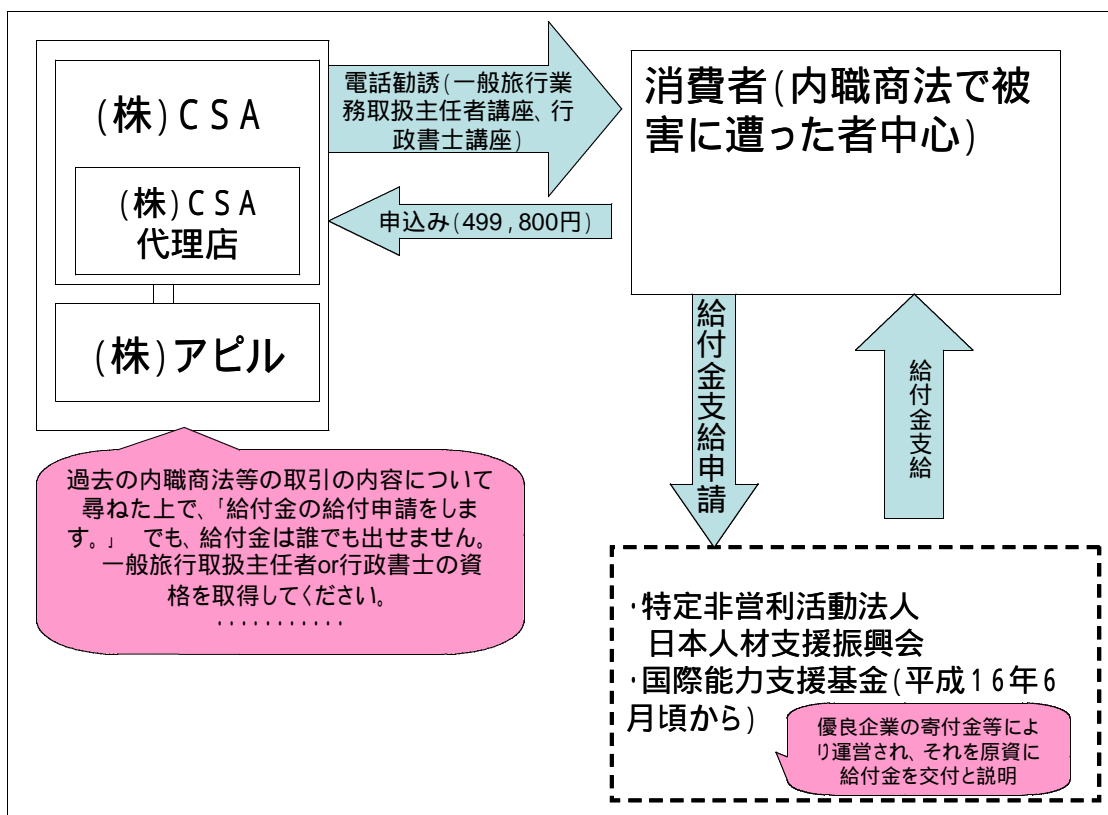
(株)CSA

(株)CSA
代理店

(株)アピル

電話勧誘(一般旅行業務取扱主任者講座、行政書士講座)

申込み(499,800円)

消費者(内職商法で被害に遭った者中心)

給付金支給申請

給付金支給

過去の内職商法等の取引の内容について尋ねた上で、「給付金の給付申請をします。」 でも、給付金は誰でも出せません。一般旅行取扱主任者or行政書士の資格を取得してください。
・・・・・・・・・・・

・特定非営利活動法人
日本人材支援振興会
・国際能力支援基金(平成16年6月頃から)

優良企業の寄付金等により運営され、それを原資に給付金を交付と説明